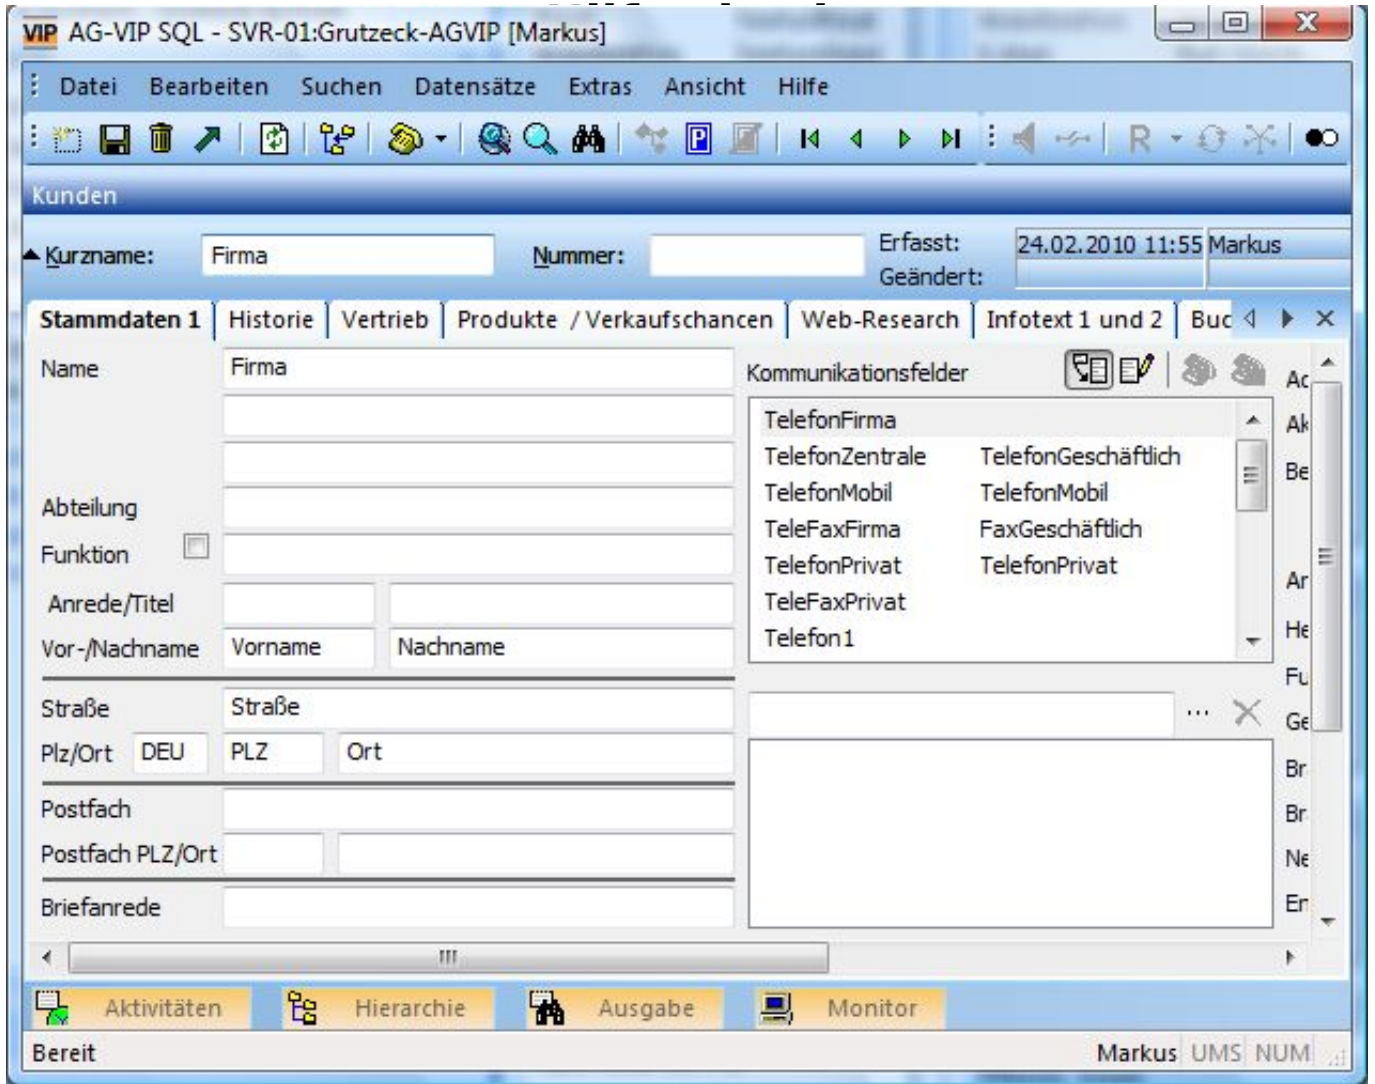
VIP AG-VIP SQL - SVR-01:Grutzeck-AGVIP [Markus]

Datei Bearbeiten Suchen Datensätze Extras Ansicht Hilfe

R

Kunden

Kurzname: Firma Nummer: Erfasst: 24.02.2010 11:55 Markus
Geändert:

Stammdaten 1 | Historie | Vertrieb | Produkte / Verkaufschancen | Web-Research | Infotext 1 und 2 | Buc

Name Firma
Abteilung
Funktion
Anrede/Titel
Vor-/Nachname Vorname Nachname
Straße Straße
Plz/Ort DEU PLZ Ort
Postfach
Postfach PLZ/Ort
Briefanrede

Kommunikationsfelder

| TelefonFirma | |
|---|---|
| TelefonZentrale | TelefonGeschäftlich |
| TelefonMobil | TelefonMobil |
| TeleFaxFirma | FaxGeschäftlich |
| TelefonPrivat | TelefonPrivat |
| TeleFaxPrivat | |
| Telefon1 | |

...

Ac
Ak
Be
Ar
He
Fu
Ge
Br
Br
Ne
Er

Aktivitäten Hierarchie Ausgabe Monitor

Bereit Markus UMS NUM